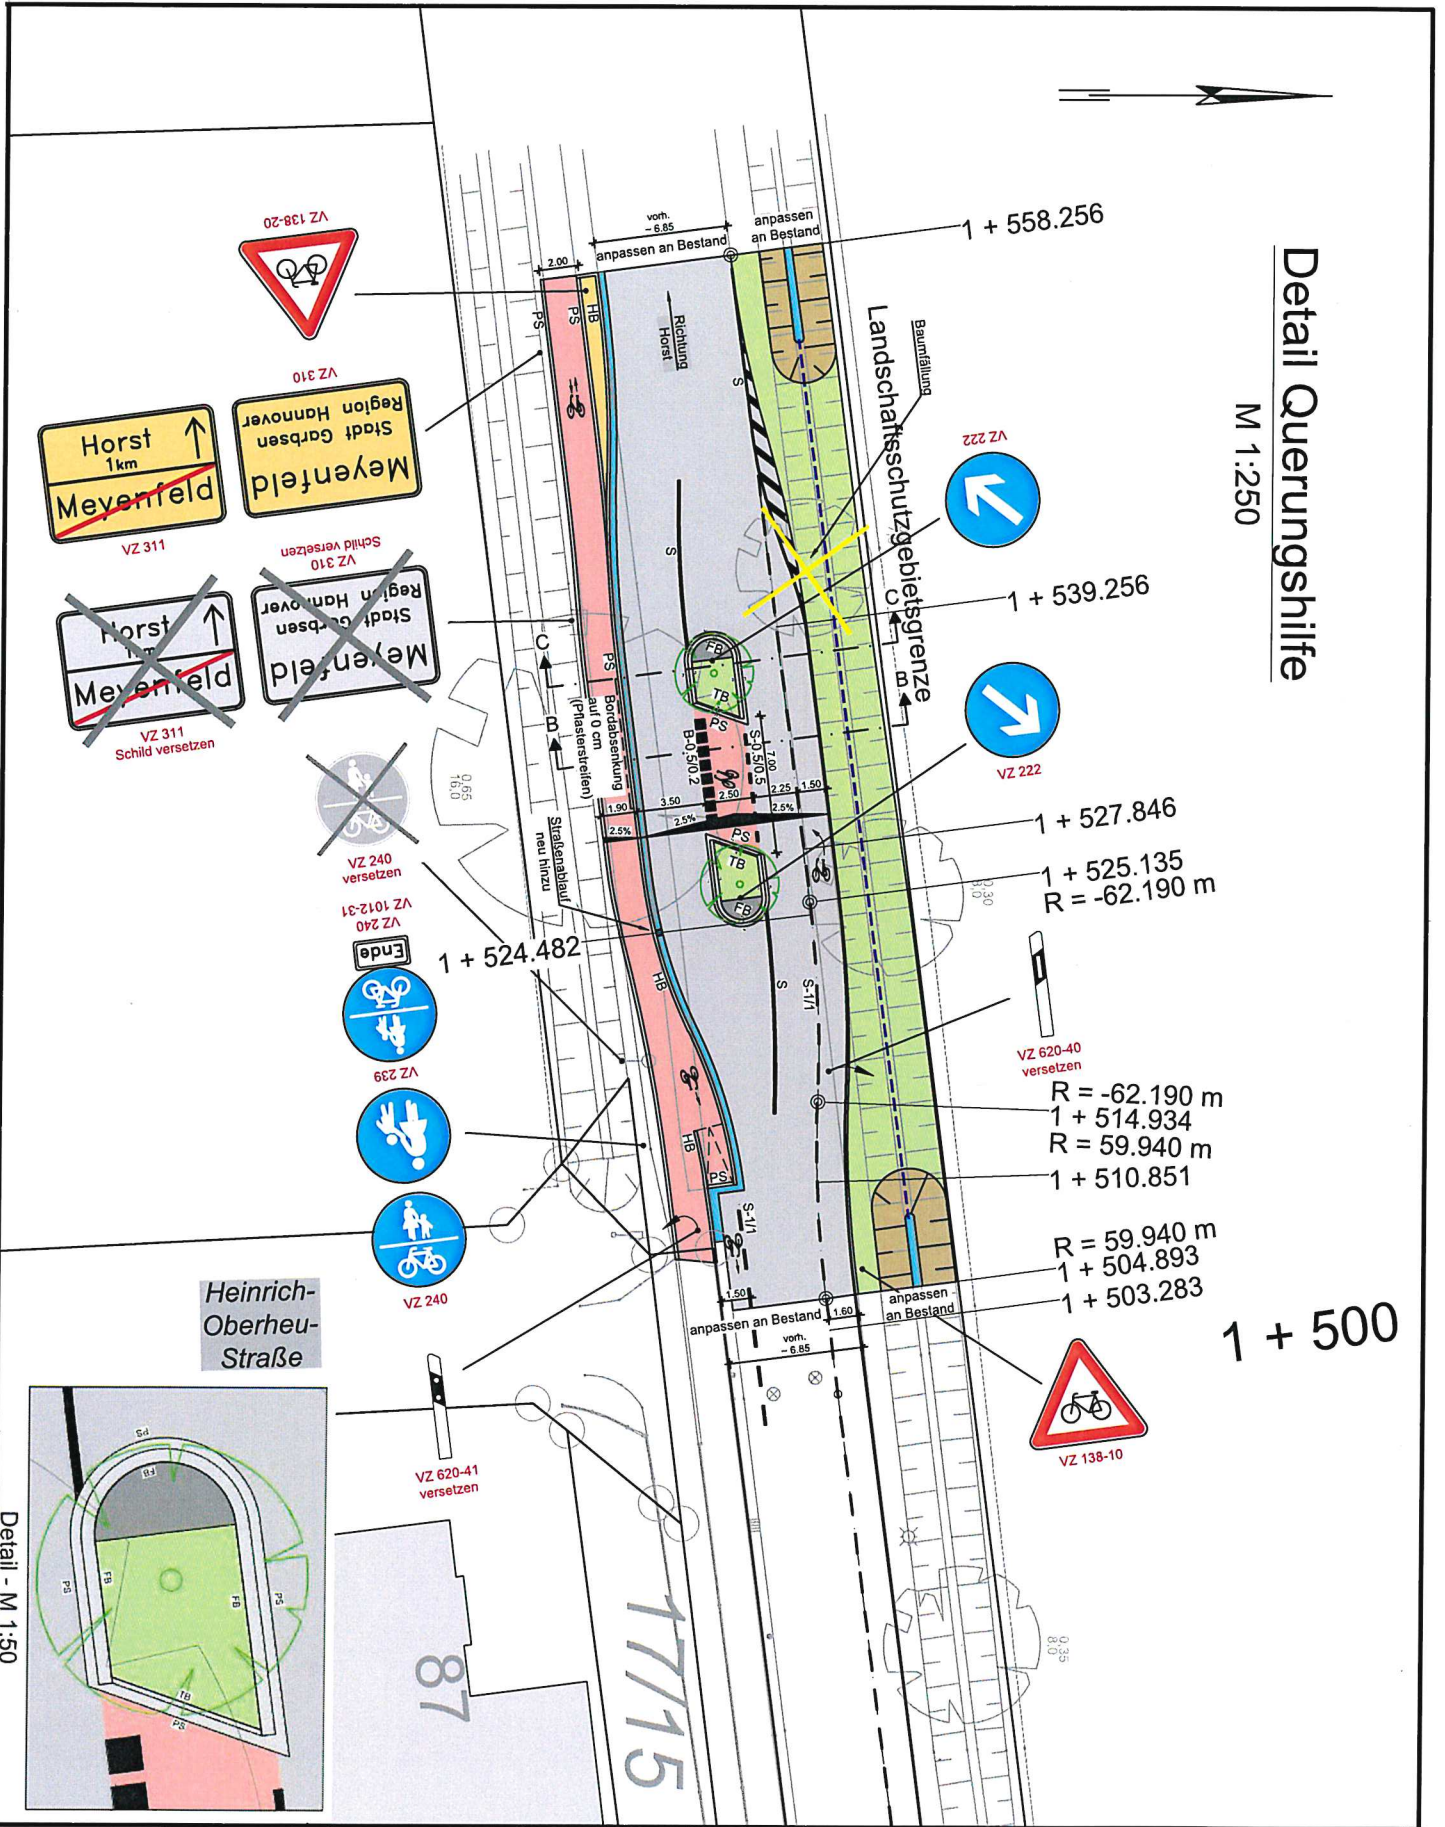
Detail Querungshilfe

M 1:250

1 + 558.256

vorh. ~ 6.85

anpassen an Bestand

anpassen an Bestand

2.00

PS

PS

HB

Richtung Horst

Baumfällung

Landschaftsschutzgebietsgrenze

VZ 138-20

VZ 310

Meyenfeld Stadt Garbsen Region Hannover

Horst 1km Meyenfeld

VZ 311

VZ 310 Schild versetzen

Meyenfeld Stadt Garbsen Region Hannover

Horst Meyenfeld

VZ 311 Schild versetzen

VZ 222

1 + 539.256

C

B

C

B

S

S

FB

TB

PS

PS

Bordabsenkung auf 0 cm (Pflasterstreifen)

B-0.5/0.2

S-0.5/0.5

7.00

1.90

3.50

2.50

2.25

1.50

2.5%

2.5%

2.5%

VZ 222

VZ 240 versetzen

0.65 16.0

1 + 527.846

1 + 525.135
R = -62.190 m

PS

TB

FB

Straßenablauf neu hinzu

VZ 240 VZ 1012-31

Ende

1 + 524.482

HB

S

S-1/1

0.30 3.0

VZ 620-40 versetzen

R = -62.190 m
1 + 514.934
R = 59.940 m

1 + 510.851

VZ 239

HB

PS

S-1/1

VZ 240

R = 59.940 m
1 + 504.893
1 + 503.283

1.50

1.60

anpassen an Bestand

anpassen an Bestand

vorh. ~ 6.85

1 + 500

VZ 138-10

Heinrich-Oberheu-Straße

VZ 620-41 versetzen

87

17/15

0.35 8.0

PS

FB

PS

FB

PS

TB

PS

Detail - M 1:50